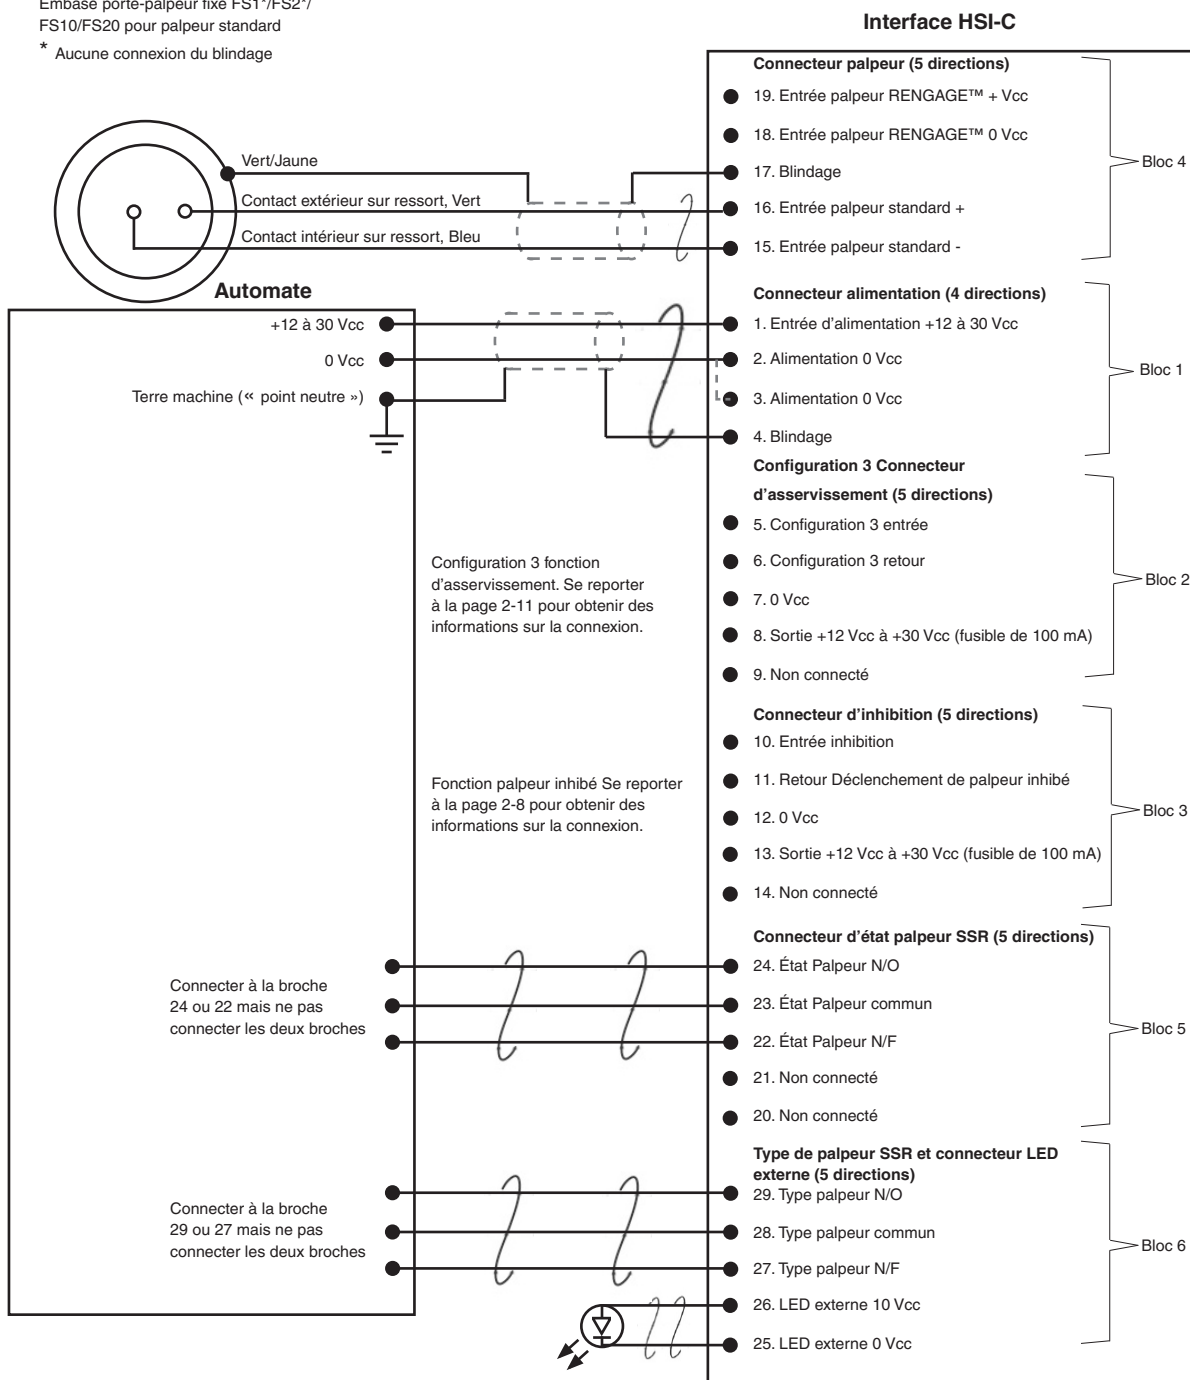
Embase porte-palpeur fixe FS1*/FS2*/ FS10/FS20 pour palpeur standard

* Aucune connexion du blindage

Interface HSI-C

Connecteur palpeur (5 directions)

19. Entrée palpeur RENGAGE™ + Vcc

18. Entrée palpeur RENGAGE™ 0 Vcc

17. Blindage

16. Entrée palpeur standard +

15. Entrée palpeur standard -

Bloc 4

Vert/Jaune

Contact extérieur sur ressort, Vert

Contact intérieur sur ressort, Bleu

Automate

+12 à 30 Vcc

0 Vcc

Terre machine (« point neutre »)

Connecteur alimentation (4 directions)

1. Entrée d'alimentation +12 à 30 Vcc

2. Alimentation 0 Vcc

3. Alimentation 0 Vcc

4. Blindage

Bloc 1

Configuration 3 Connecteur d'asservissement (5 directions)

5. Configuration 3 entrée

6. Configuration 3 retour

7. 0 Vcc

8. Sortie +12 Vcc à +30 Vcc (fusible de 100 mA)

9. Non connecté

Bloc 2

Configuration 3 fonction d'asservissement. Se reporter à la page 2-11 pour obtenir des informations sur la connexion.

Connecteur d'inhibition (5 directions)

10. Entrée inhibition

11. Retour Déclenchement de palpeur inhibé

12. 0 Vcc

13. Sortie +12 Vcc à +30 Vcc (fusible de 100 mA)

14. Non connecté

Bloc 3

Fonction palpeur inhibé Se reporter à la page 2-8 pour obtenir des informations sur la connexion.

Connecteur d'état palpeur SSR (5 directions)

24. État Palpeur N/O

23. État Palpeur commun

22. État Palpeur N/F

21. Non connecté

20. Non connecté

Bloc 5

Connecter à la broche 24 ou 22 mais ne pas connecter les deux broches

Type de palpeur SSR et connecteur LED externe (5 directions)

29. Type palpeur N/O

28. Type palpeur commun

27. Type palpeur N/F

26. LED externe 10 Vcc

25. LED externe 0 Vcc

Bloc 6

Connecter à la broche 29 ou 27 mais ne pas connecter les deux broches